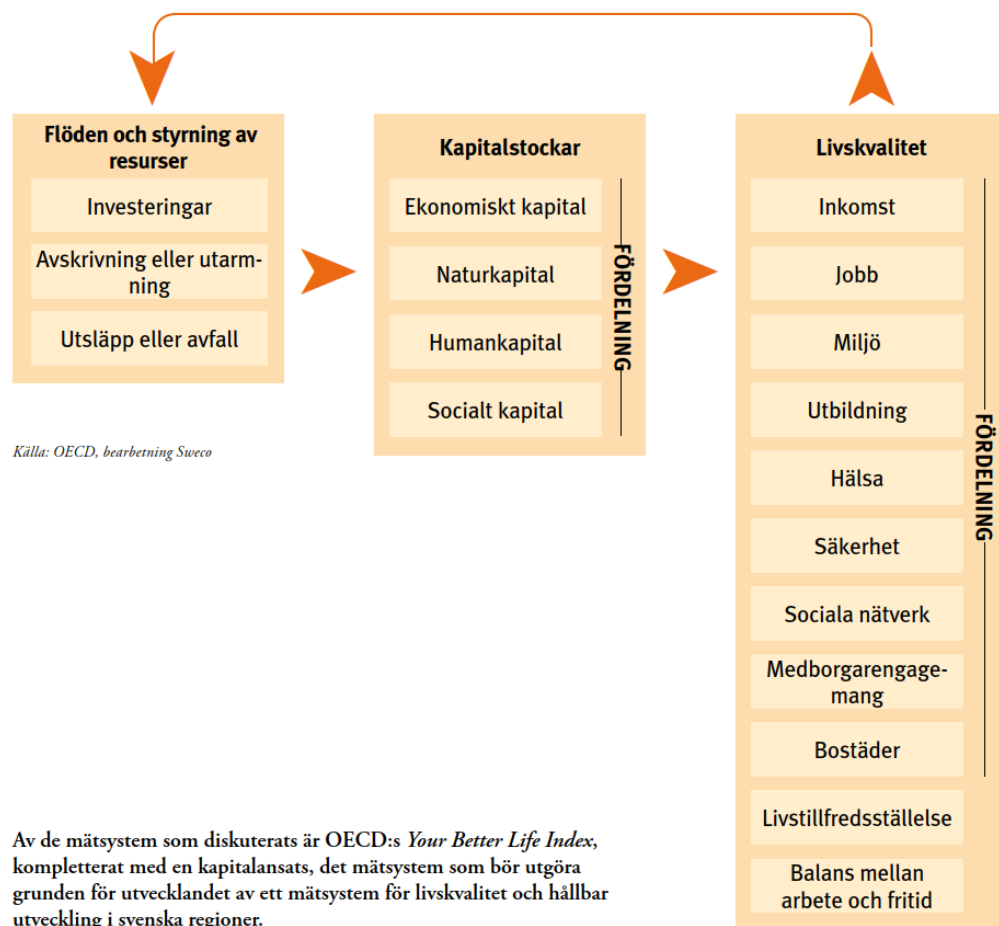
Flöden och styrning av resurser

Investeringar

Avskrivning eller utarmning

Utsläpp eller avfall

Kapitalstockar

Ekonomiskt kapital

Naturkapital

Humankapital

Socialt kapital

FÖRDELNING

Livskvalitet

Inkomst

Jobb

Miljö

Utbildning

Hälsa

Säkerhet

Sociala nätverk

Medborgarengagemang

Bostäder

Livstillfredsställelse

Balans mellan arbete och fritid

FÖRDELNING

Källa: OECD, bearbetning Sweco

Av de mätsystem som diskuterats är OECD:s *Your Better Life Index*, kompletterat med en kapitalansats, det mätsystem som bör utgöra grunden för utvecklandet av ett mätsystem för livskvalitet och hållbar utveckling i svenska regioner.